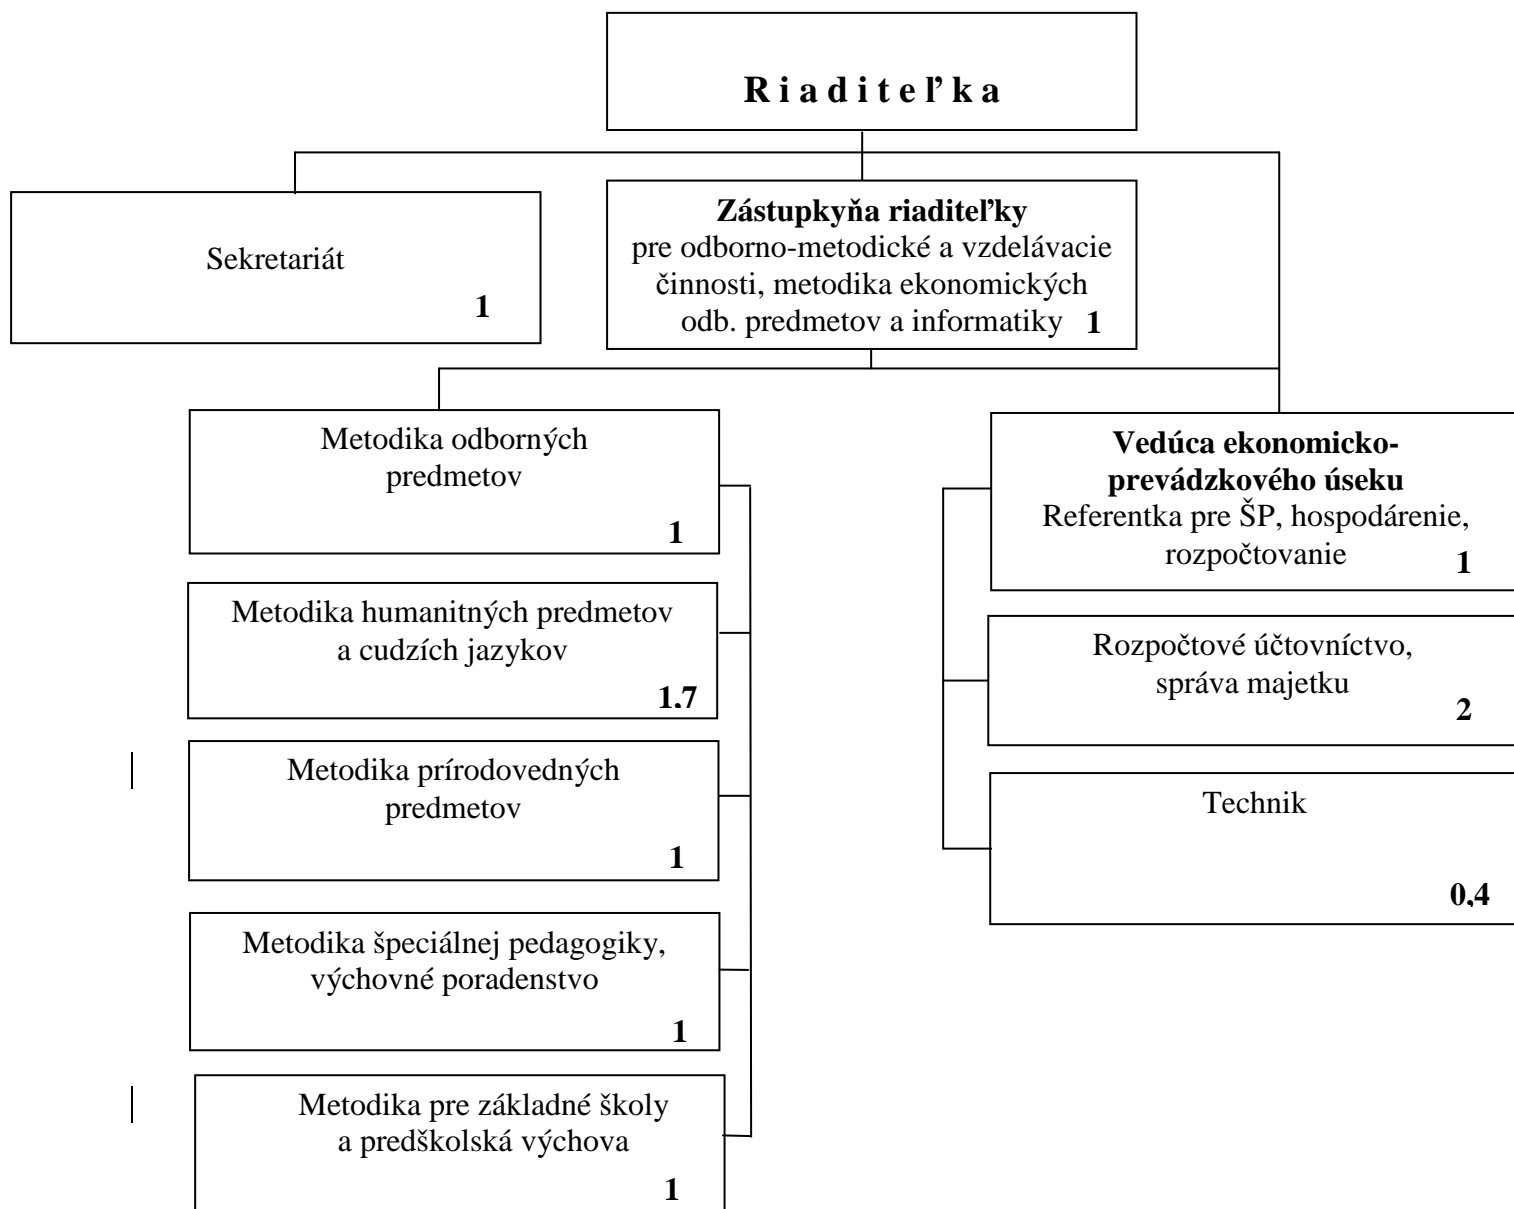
R i a d i t e ľ k a

Sekretariát
1

**Zástupkyňa riaditeľky**
pre odborno-metodické a vzdelávacie činnosti, metodika ekonomických odb. predmetov a informatiky 1

Metodika odborných predmetov
1

Metodika humanitných predmetov a cudzích jazykov
1.7

Metodika prírodovedných predmetov
1

Metodika špeciálnej pedagogiky, výchovné poradenstvo
1

Metodika pre základné školy a predškolská výchova
1

**Vedúca ekonomicko-prevádzkového úseku**
Referentka pre ŠP, hospodárenie, rozpočtovanie
1

Rozpočtové účtovníctvo, správa majetku
2

Technik
0,4